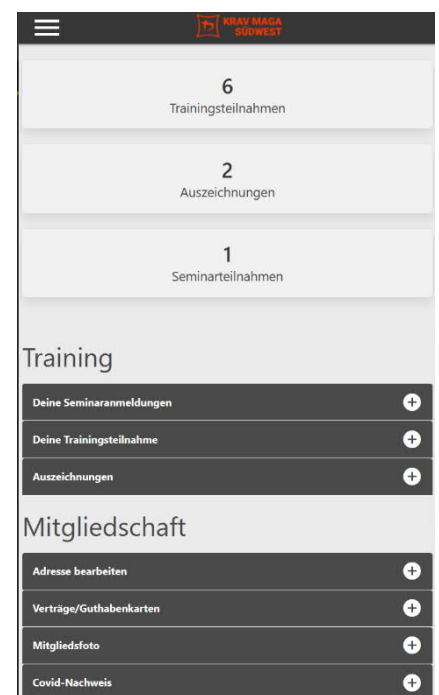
KRAV MAGA SÜDWEST

6
Trainingsteilnahmen

2
Auszeichnungen

1
Seminarteilnahmen

Training

Deine Seminaranmeldungen

Deine Trainingsteilnahme

Auszeichnungen

Mitgliedschaft

Adresse bearbeiten

Verträge/Guthabenkarten

Mitgliedsfoto

Covid-Nachweis